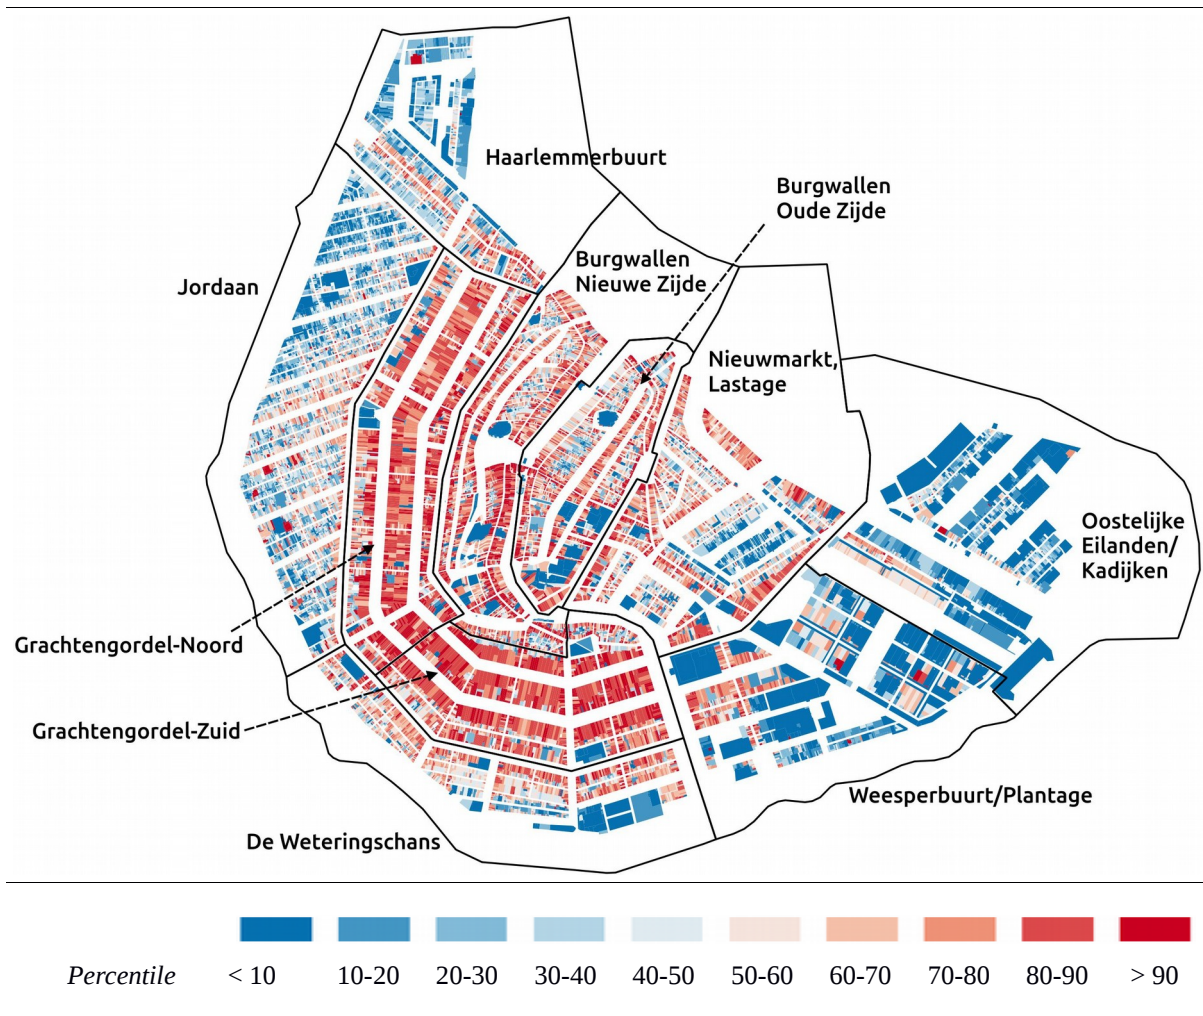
Haarlemmerbuurt

Burgwallen Oude Zijde

Burgwallen Nieuwe Zijde

Jordaan

Nieuwmarkt, Lastage

Oostelijke Eilanden/ Kadijken

Grachtengordel-Noord

Grachtengordel-Zuid

Weesperbuurt/Plantage

De Weteringschans

Percentile < 10 10-20 20-30 30-40 40-50 50-60 60-70 70-80 80-90 > 90